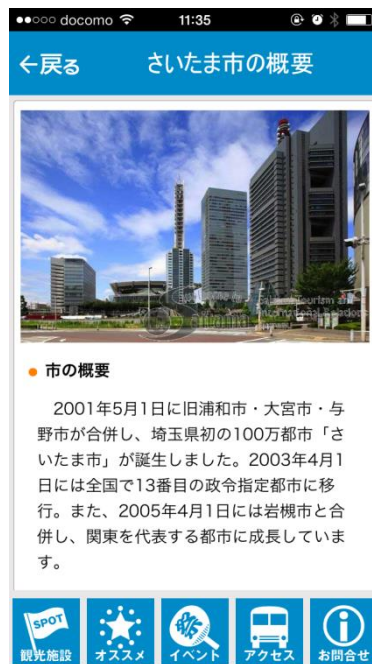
●○○○○ docomo 11:35

←戻る　さいたま市の概要

Saitama Sports Tourism and International Exchange Association

● 市の概要

2001年5月1日に旧浦和市・大宮市・与野市が合併し、埼玉県初の100万都市「さいたま市」が誕生しました。2003年4月1日には全国で13番目の政令指定都市に移行。また、2005年4月1日には岩槻市と合併し、関東を代表する都市に成長しています。

SPOT
観光施設　オススメ　イベント　アクセス　お問合せ